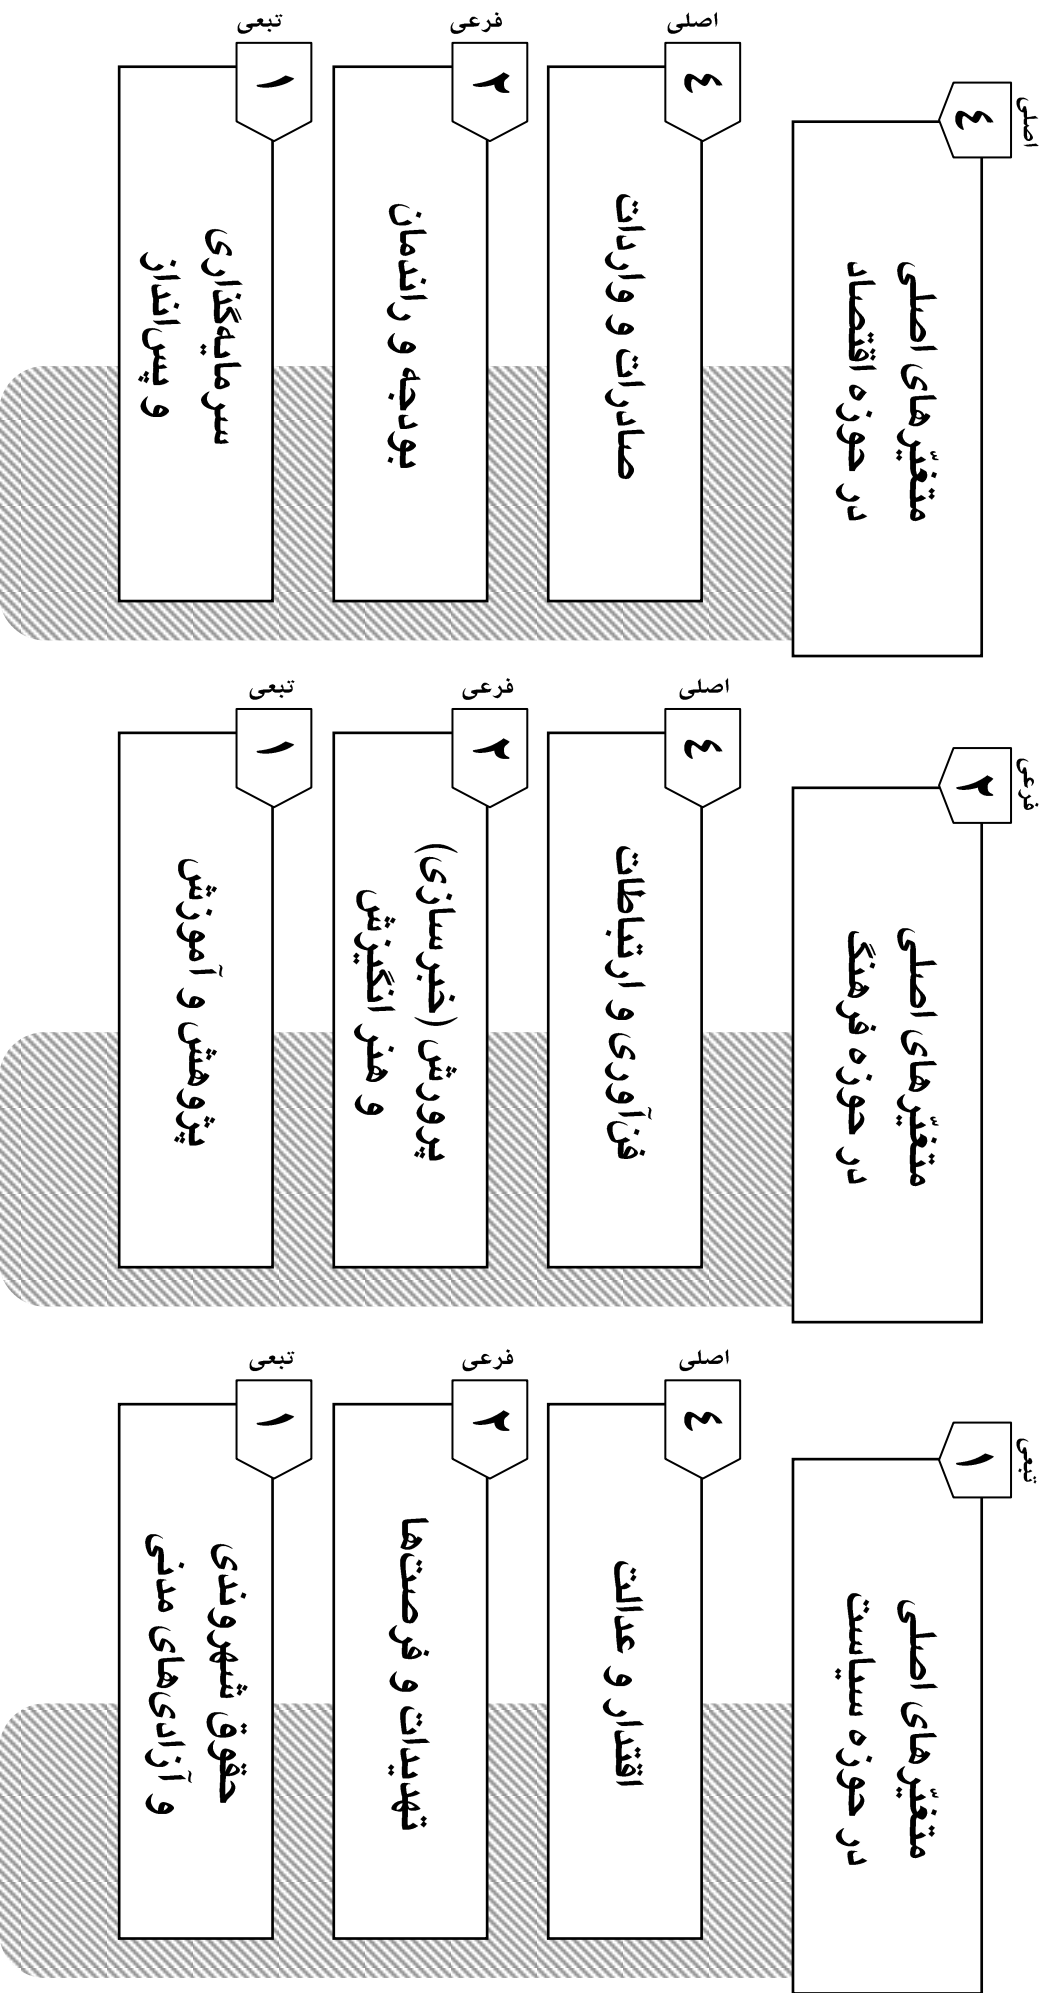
اصلی
۴
متغیّرهای اصلی در حوزه اقتصاد

اصلی
۴
صادرات و واردات

فرعی
۲
بودجه و راندمان

تبعی
۱
سرمایه‌گذاری و پس‌انداز

فرعی
۲
متغیّرهای اصلی در حوزه فرهنگ

اصلی
۴
فن‌آوری و ارتباطات

فرعی
۲
پرورش (خبرسازی) و هنر انگیزش

تبعی
۱
پژوهش و آموزش

تبعی
۱
متغیّرهای اصلی در حوزه سیاست

اصلی
۴
اقتدار و عدالت

فرعی
۲
تهدیدات و فرصت‌ها

تبعی
۱
حقوق شهروندی و آزادی‌های مدنی